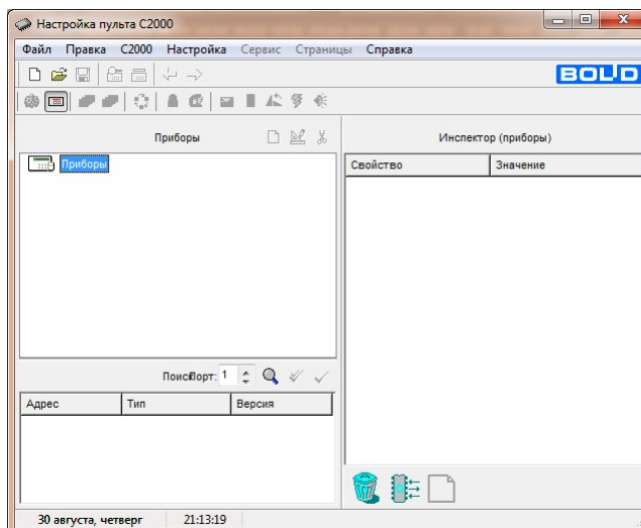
Настройка пульта С2000

Файл Правка С2000 Настройка Сервис Страницы Справка

BOLID

Приборы

Приборы

Инспектор (приборы)

| Свойство | Значение |
|---|---|

ПоискПорт: 1

| Адрес | Тип | Версия |
|---|---|---|

30 августа, четверг 21:13:19